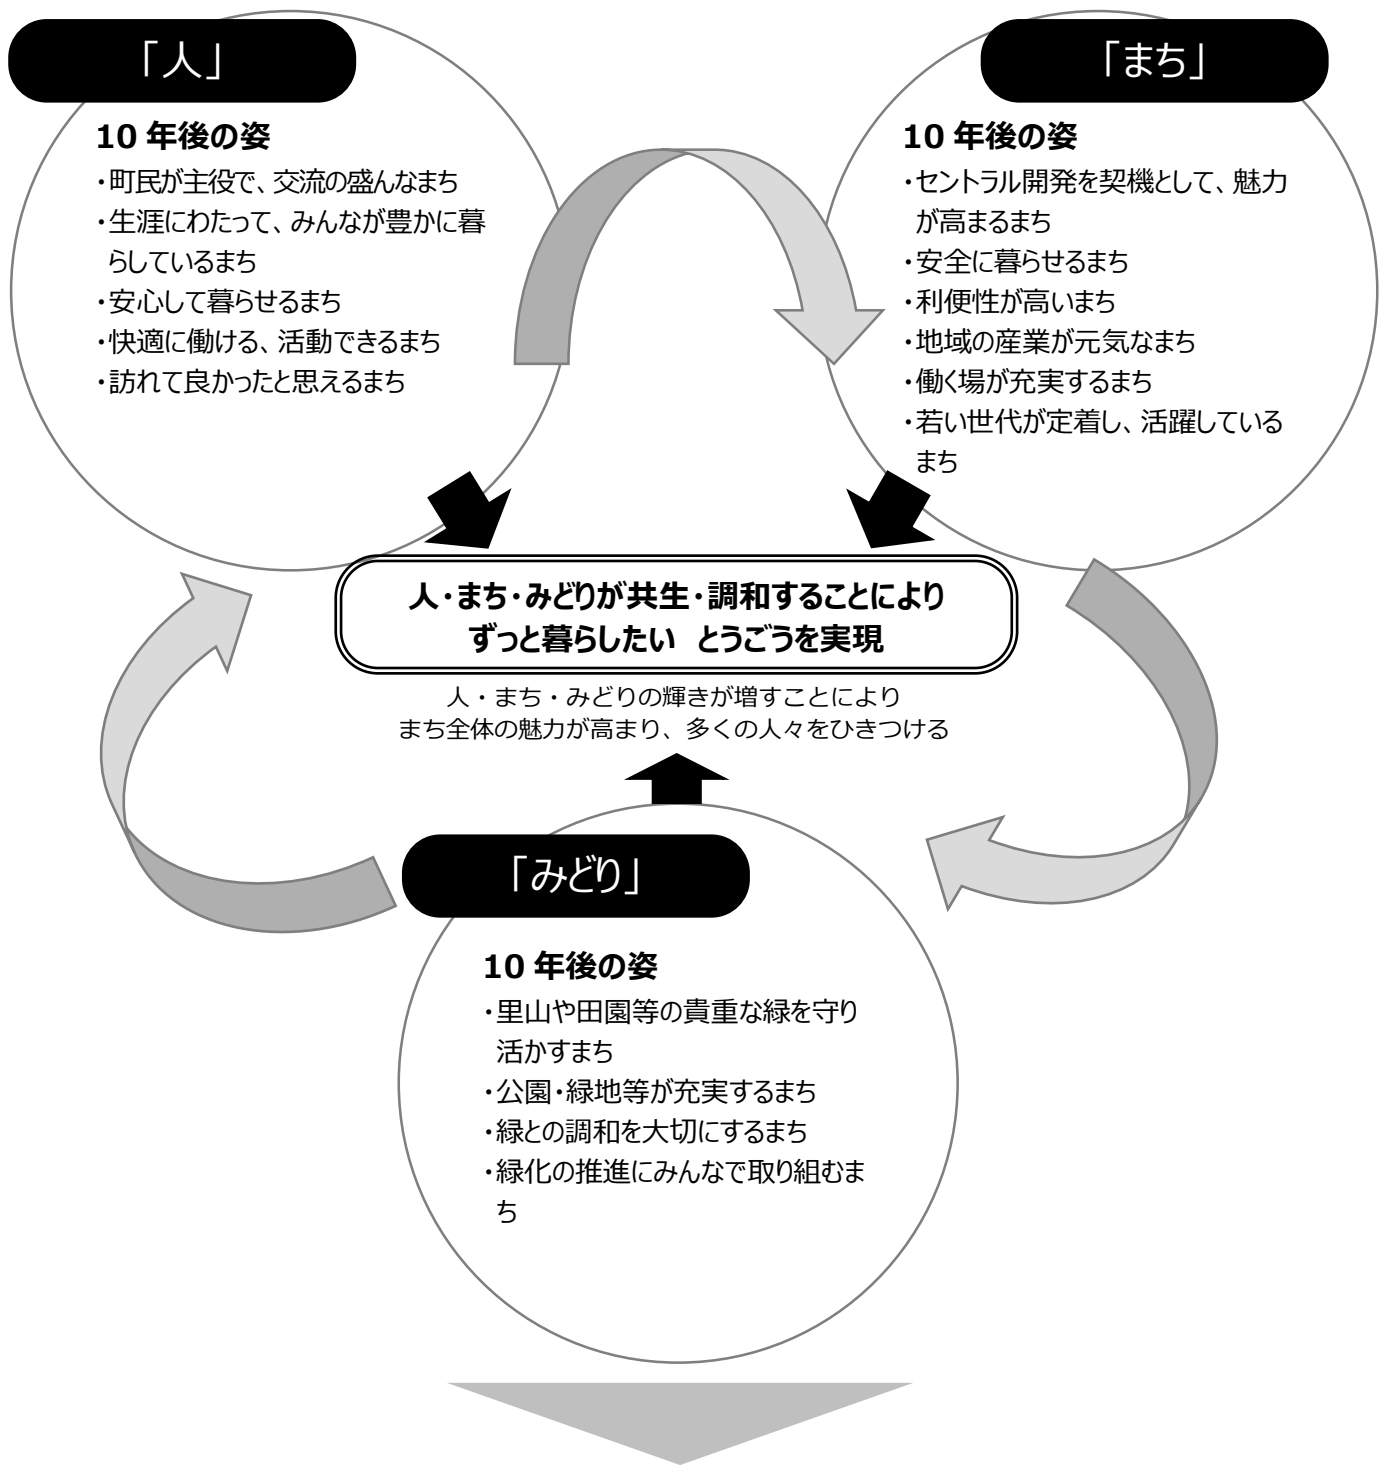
「人」

10 年後の姿
・町民が主役で、交流の盛んなまち
・生涯にわたって、みんなが豊かに暮らしているまち
・安心して暮らせるまち
・快適に働ける、活動できるまち
・訪れて良かったと思えるまち

「まち」

10 年後の姿
・セントラル開発を契機として、魅力が高まるまち
・安全に暮らせるまち
・利便性が高いまち
・地域の産業が元気なまち
・働く場が充実するまち
・若い世代が定着し、活躍しているまち

人・まち・みどりが共生・調和することにより
ずっと暮らしたい とうごうを実現

人・まち・みどりの輝きが増すことにより
まち全体の魅力が高まり、多くの人々をひきつける

「みどり」

10 年後の姿
・里山や田園等の貴重な緑を守り活かすまち
・公園・緑地等が充実するまち
・緑との調和を大切にするまち
・緑化の推進にみんなで取り組むまち